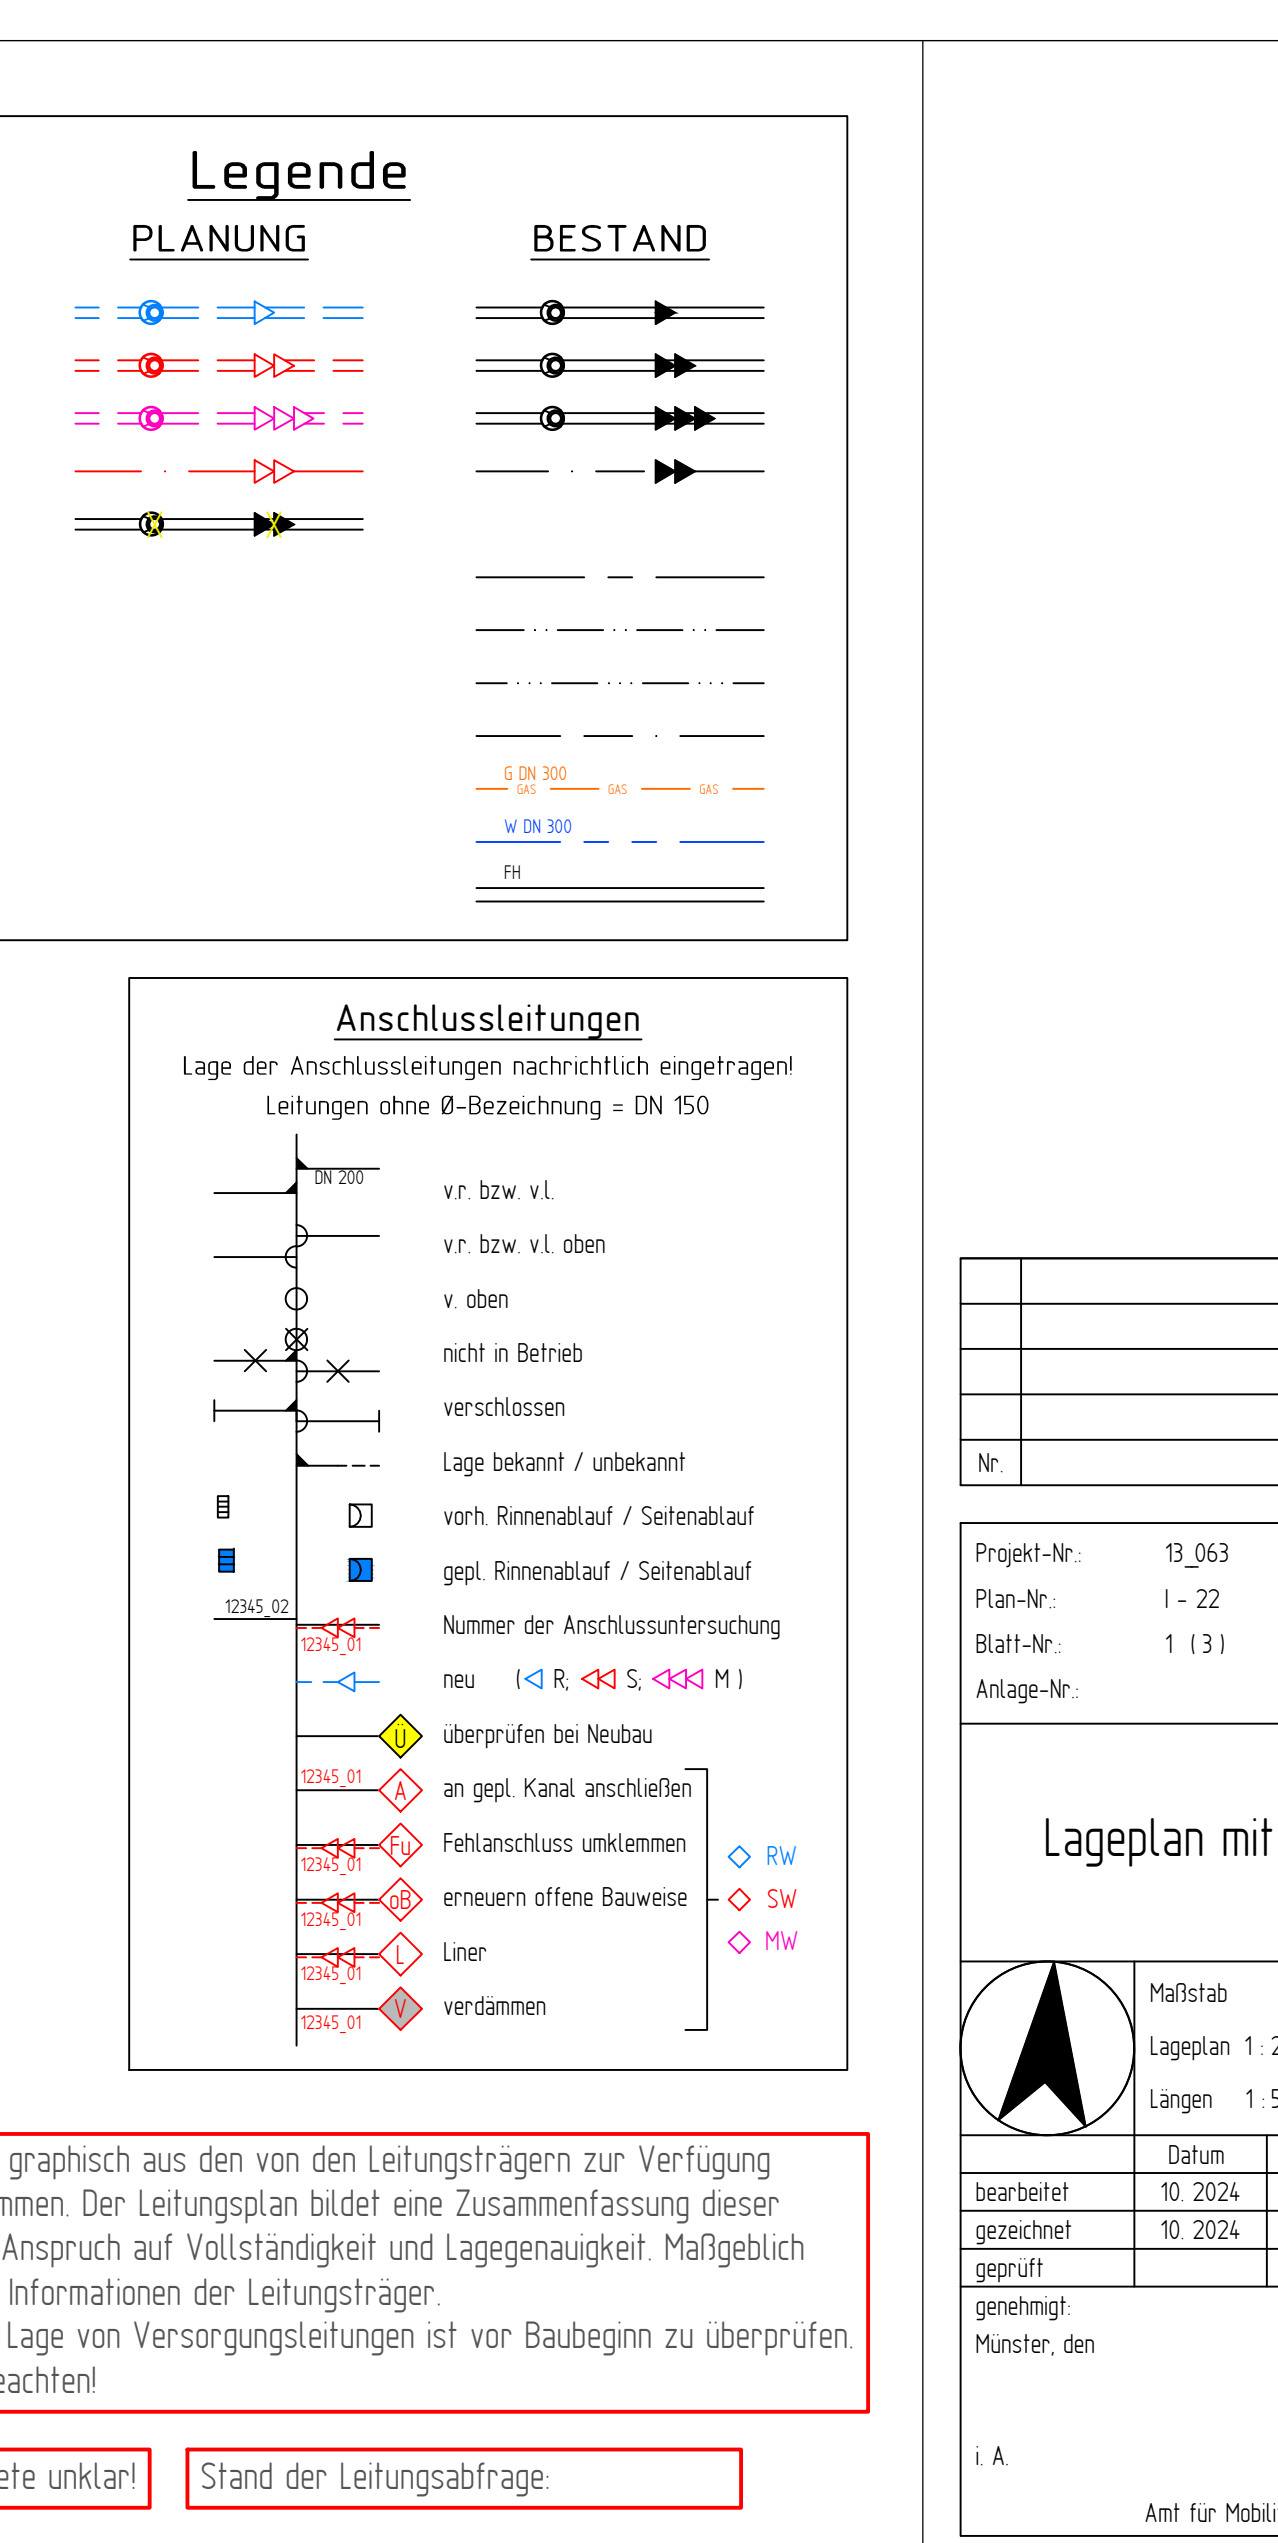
Legende

PLANUNG

BESTAND

G DN 300
GAS GAS GAS
W DN 300
FH

Anschlussleitungen

Lage der Anschlussleitungen nachrichtlich eingetragen!

Leitungen ohne Ø-Bezeichnung = DN 150

DN 200
v.r. bzw. v.l.
v.r. bzw. v.l. oben
v. oben
nicht in Betrieb
verschlossen
Lage bekannt / unbekannt
vorh. Rinnenablauf / Seitenablauf
gepl. Rinnenablauf / Seitenablauf
12345_02
12345_01
Nummer der Anschlussuntersuchung
neu (R; S; M )
Ü
überprüfen bei Neubau
12345_01
A
an gepl. Kanal anschließen
12345_01
Fu
Fehlanschluss umklemmen
12345_01
oB
erneuern offene Bauweise
12345_01
L
Liner
12345_01
V
verdämmen
RW
SW
MW

graphisch aus den von den Leitungsträgern zur Verfügung
mmen. Der Leitungsplan bildet eine Zusammenfassung dieser
Anspruch auf Vollständigkeit und Lagegenauigkeit. Maßgeblich
Informationen der Leitungsträger.
Lage von Versorgungsleitungen ist vor Baubeginn zu überprüfen.
eachten!

ete unklar!

Stand der Leitungsabfrage:

Nr.

Projekt-Nr.: 13_063
Plan-Nr.: I - 22
Blatt-Nr.: 1 ( 3 )
Anlage-Nr.:

Lageplan mit

Maßstab
Lageplan 1 : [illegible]
Längen 1 : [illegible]

Datum
bearbeitet 10. 2024
gezeichnet 10. 2024
geprüft
genehmigt:
Münster, den

i. A.

Amt für Mobili